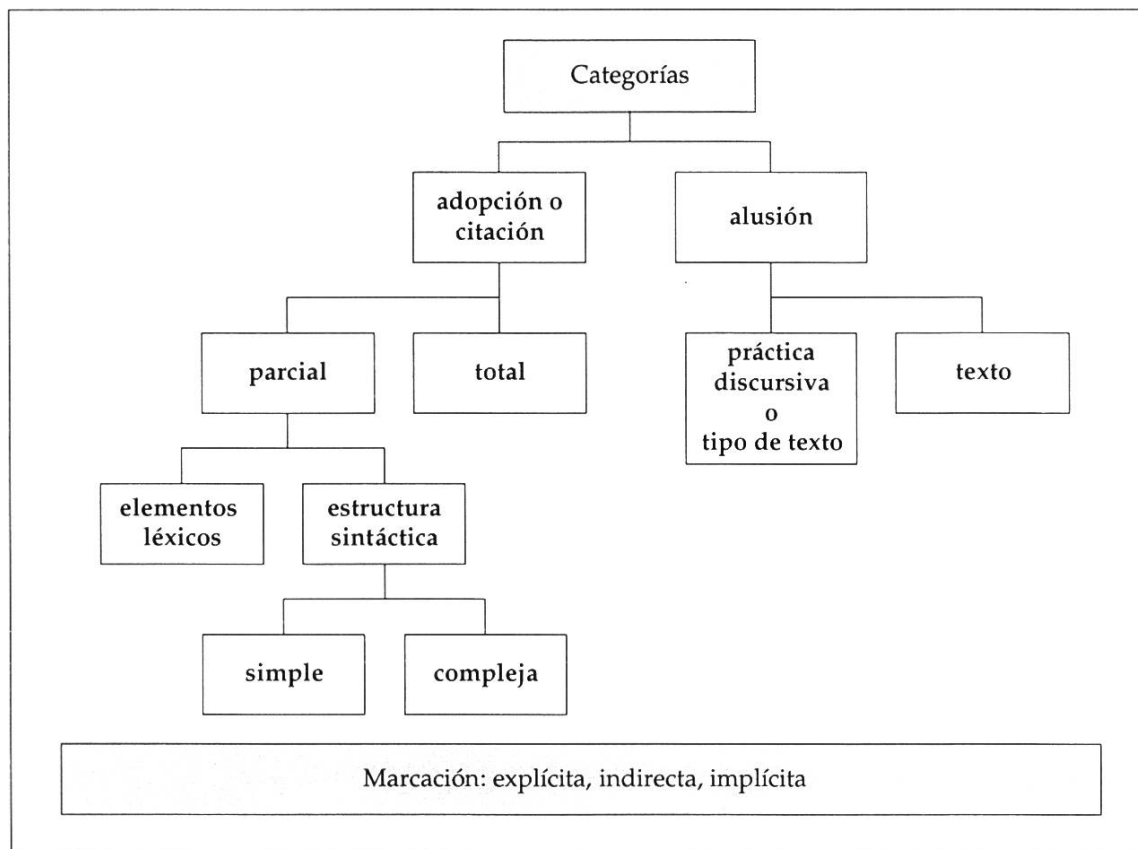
Categorías

adopción o citación

alusión

parcial

total

práctica discursiva o tipo de texto

texto

elementos léxicos

estructura sintáctica

simple

compleja

Marcación: explícita, indirecta, implícita